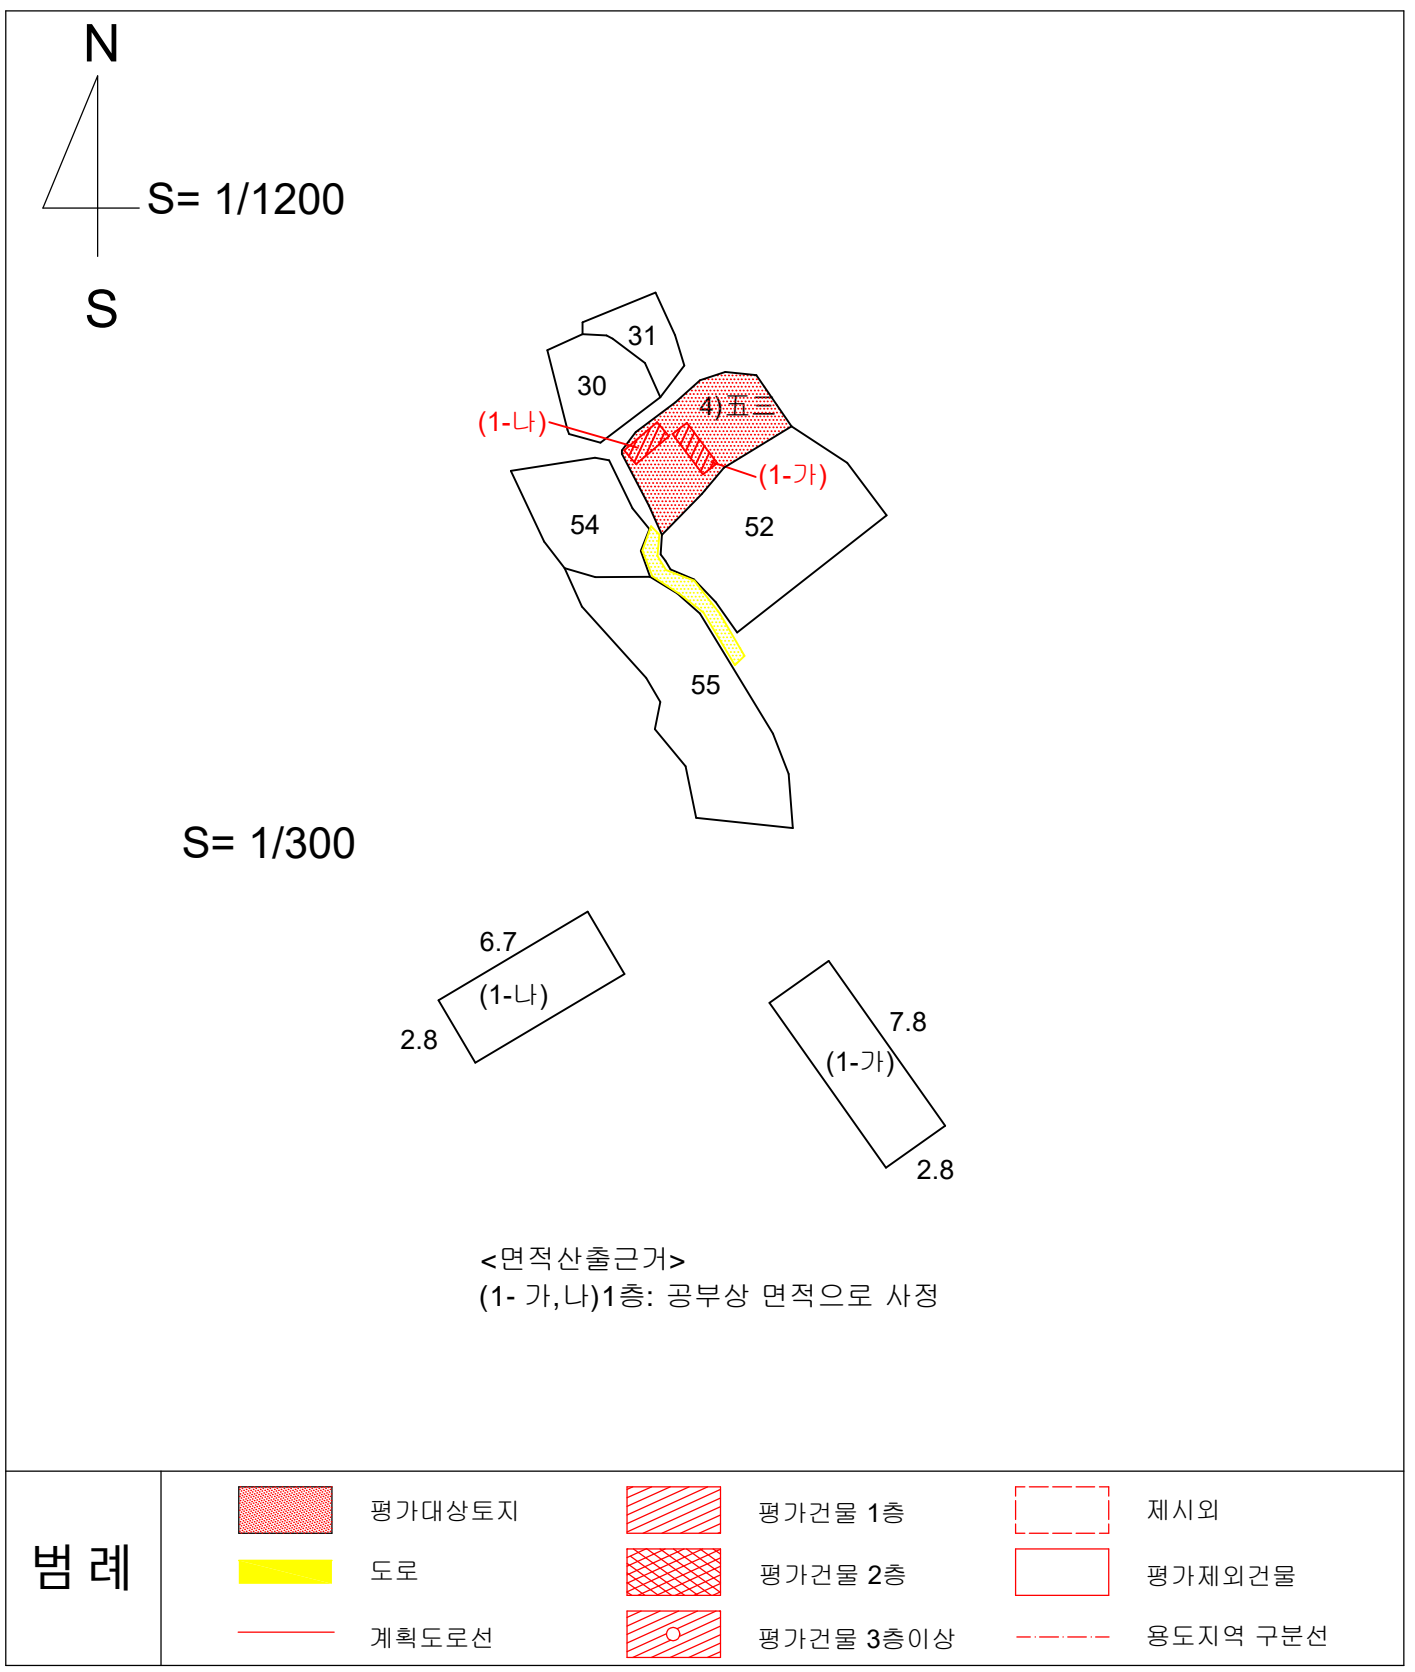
N

S= 1/1200

S

31

30

4)五三

(1-나)

(1-가)

54

52

55

S= 1/300

6.7

(1-나)

2.8

7.8

(1-가)

2.8

<면적산출근거>
(1- 가,나)1층: 공부상 면적으로 사정

범 례

평가대상토지

평가건물 1층

제시외

도로

평가건물 2층

평가제외건물

계획도로선

평가건물 3층이상

용도지역 구분선